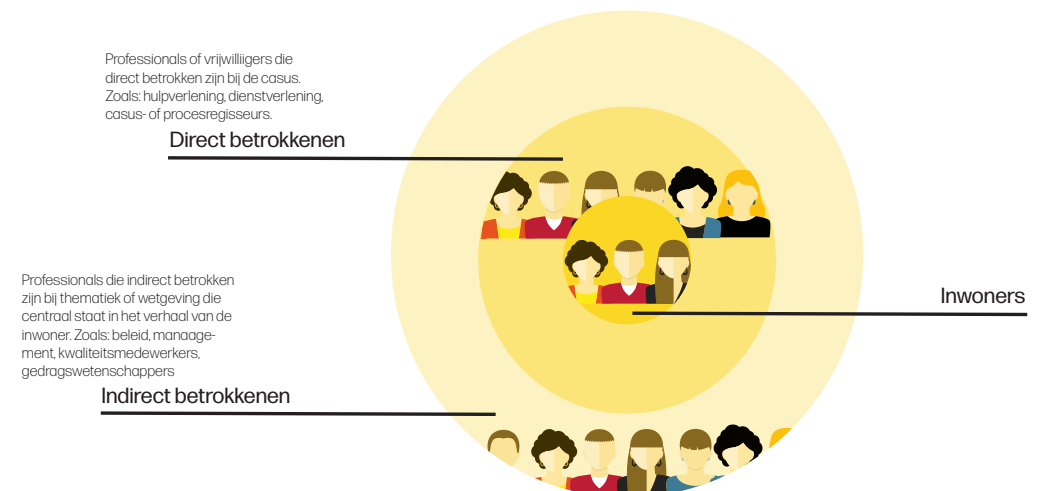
Professionals of vrijwilligers die direct betrokken zijn bij de casus. Zoals: hulpverlening, dienstverlening, casus- of procesregisseurs.

Direct betrokkenen

Professionals die indirect betrokken zijn bij thematiek of wetgeving die centraal staat in het verhaal van de inwoner. Zoals: beleid, management, kwaliteitsmedewerkers, gedragswetenschappers

Indirect betrokkenen

Inwoners